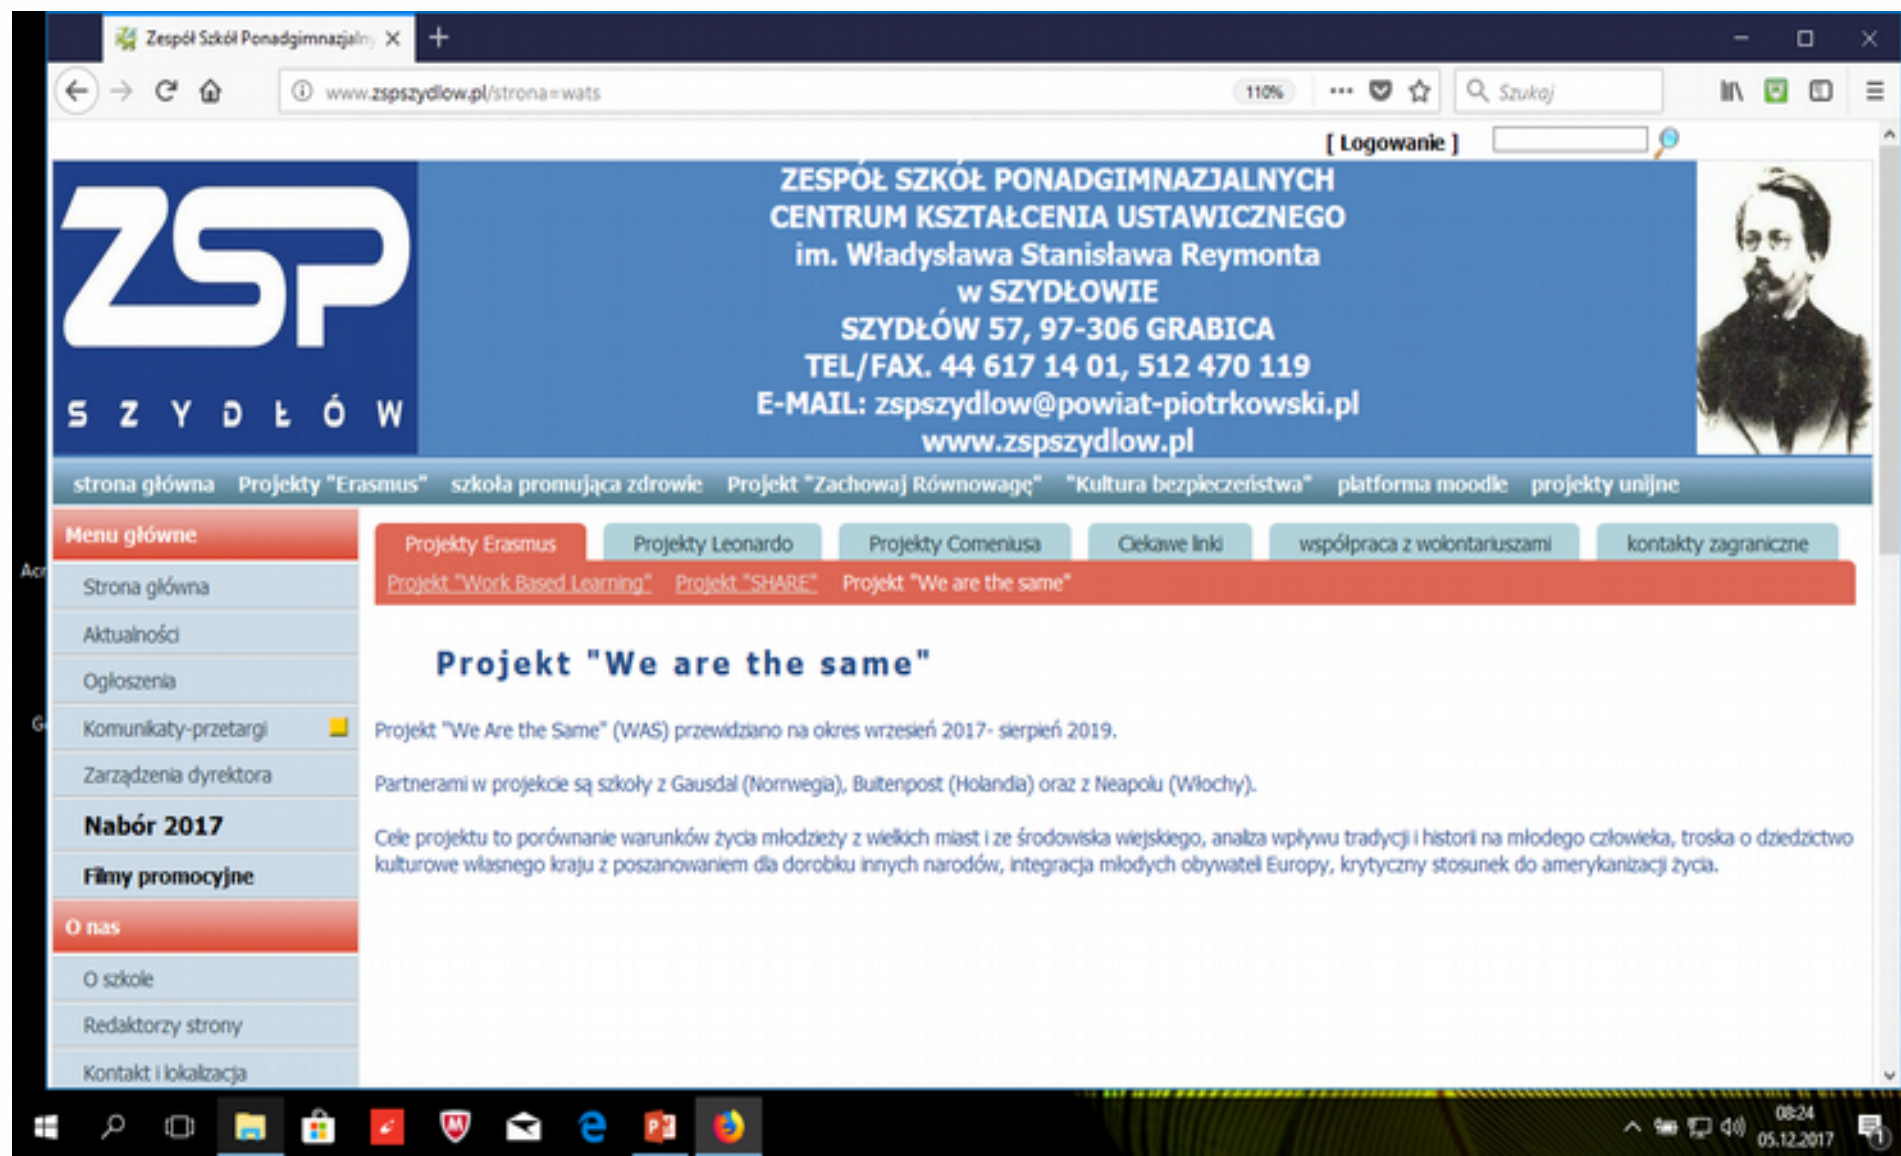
Zespół Szkół Ponadgimnazjaln

www.zspszydlow.pl/strona=wats

110%

Szukaj

[ Logowanie ]

ZSP

S Z Y D Ł Ó W

ZESPÓŁ SZKÓŁ PONADGIMNAZJALNYCH
CENTRUM KSZTAŁCENIA USTAWICZNEGO
im. Władysława Stanisława Reymonta
w SZYDŁOWIE
SZYDŁÓW 57, 97-306 GRABICA
TEL/FAX. 44 617 14 01, 512 470 119
E-MAIL: zspszydlow@powiat-piotrkowski.pl
www.zspszydlow.pl

strona główna Projekty "Erasmus" szkoła promująca zdrowie Projekt "Zachowaj Równowagę" "Kultura bezpieczeństwa" platforma moodle projekty unijne

Menu główne

Strona główna

Aktualności

Ogłoszenia

Komunikaty-przetargi

Zarządzenia dyrektora

Nabór 2017

Filmy promocyjne

O nas

O szkole

Redaktorzy strony

Kontakt i lokalizacja

Projekty Erasmus Projekty Leonardo Projekty Comeniusa Ciekawe linki współpraca z wolontariuszami kontakty zagraniczne

Projekt "Work Based Learning" Projekt "SHARE" Projekt "We are the same"

Projekt "We are the same"

Projekt "We Are the Same" (WAS) przewidziano na okres wrzesień 2017- sierpień 2019.

Partnerami w projekcie są szkoły z Gausdal (Norwegia), Buitenpost (Holandia) oraz z Neapolu (Włochy).

Cele projektu to porównanie warunków życia młodzieży z wielkich miast i ze środowiska wiejskiego, analiza wpływu tradycji i histori na młodego człowieka, troska o dziedzictwo kulturowe własnego kraju z poszanowaniem dla dorobku innych narodów, integracja młodych obywateli Europy, krytyczny stosunek do amerykanizacji życia.

08:24
05.12.2017